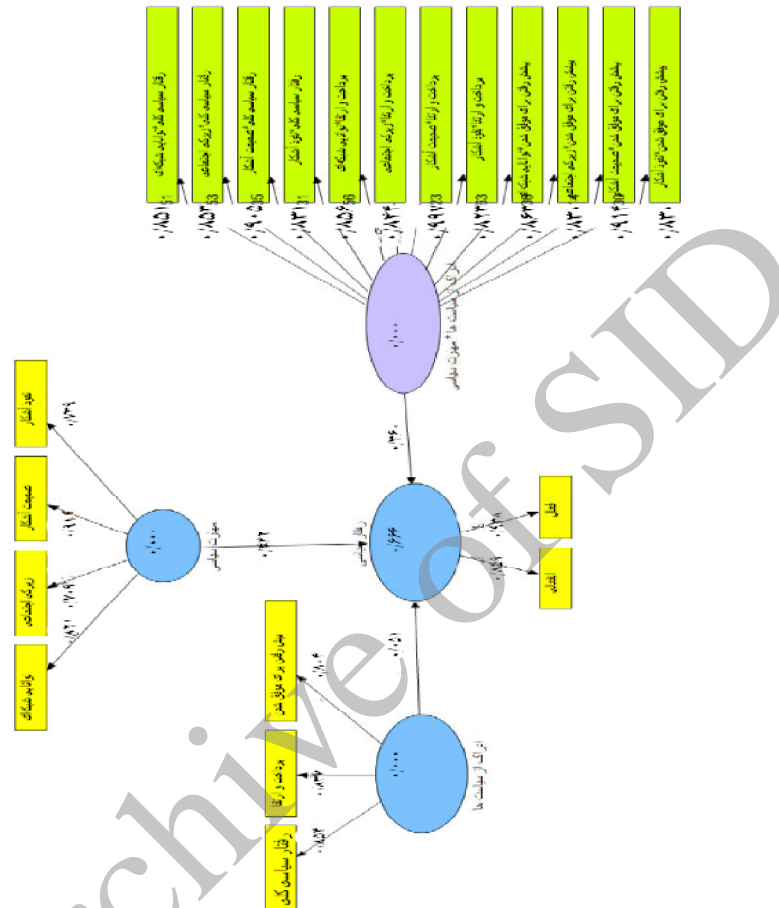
رفتار سیاسی کلاه گذاری شبکه ای
رفتار سیاسی کلاه زیرکی اجتماعی
رفتار سیاسی کلاه صمیمیت آشکار
رفتار سیاسی کلاه نفوذ آشکار
پرداخت و ارتقا توانایی شبکه ای
پرداخت و ارتقا زیرکی اجتماعی
پرداخت و ارتقا صمیمیت آشکار
پرداخت و ارتقا نفوذ آشکار
پیش رفتن برای موافق شدن توانایی شبکه ای
پیش رفتن برای موافق شدن زیرکی اجتماعی
پیش رفتن برای موافق شدن صمیمیت آشکار
پیش رفتن برای موافق شدن نفوذ آشکار

۰/۸۵۱
۰/۸۵۳
۰/۹۰۵
۰/۸۳۱
۰/۸۵۶
۰/۸۳۶
۰/۹۱۲۳
۰/۸۳۳
۰/۸۶۳
۰/۸۳۰
۰/۹۱۶
۰/۸۳۰

۰/۰۰۰
ادراک از سیاست ها * مهارت سیاسی

۰/۳۶
۰/۶۶
رفتار سیاسی
فعل
انفعالی

نفوذ آشکار
صمیمیت آشکار
زیرکی اجتماعی
توانایی شبکه ای
۰/۷۹
۰/۹۱
۰/۷۸
۰/۸۲
۰/۰۰۰
مهارت سیاسی
۰/۴۳

پیش رفتن برای موافق شدن
پرداخت و ارتقا
رفتار سیاسی کلی
۰/۸۰
۰/۸۴
۰/۸۵
۰/۰۰۰
ادراک از سیاست ها
۰/۱۵